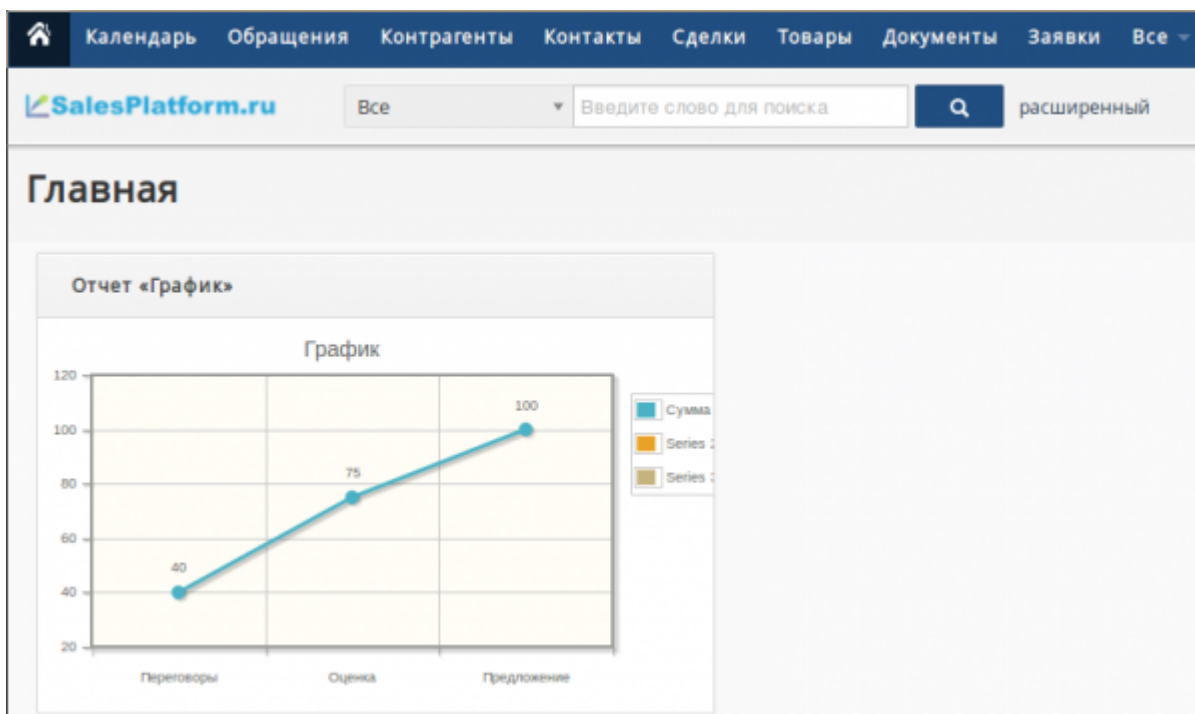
Календарь Обращения Контрагенты Контакты Сделки Товары Документы Заявки Все

SalesPlatform.ru

Все

Введите слово для поиска

расширенный

Главная

Отчет «График»

График

120
100
80
60
40
20

40
75
100

Переговоры
Оценка
Предложение

Сумма
Series 2
Series 3